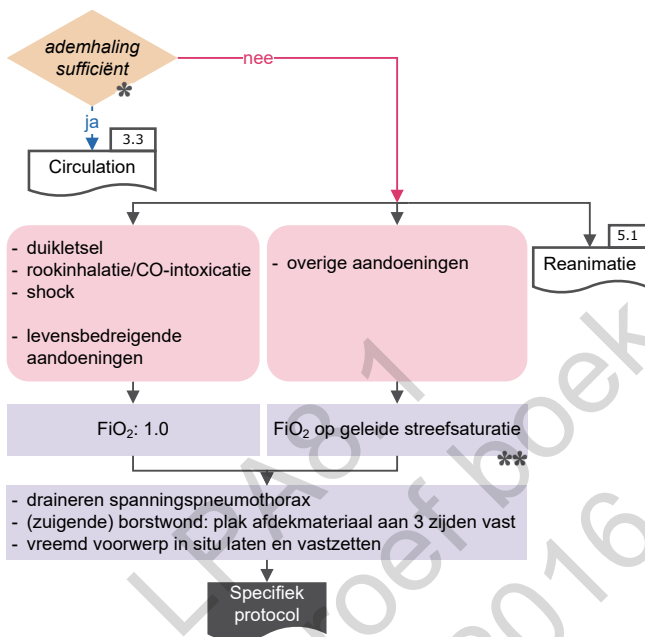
ademhaling sufficiënt
*

nee

ja

3.3
Circulation

- duikletsel
- rookinhalatie/CO-intoxicatie
- shock

- levensbedreigende aandoeningen

- overige aandoeningen

5.1
Reanimatie

$FiO_2$: 1.0

$FiO_2$ op geleide streefsaturatie
**

- draineren spanningspneumothorax
- (zuigende) borstwond: plak afdekmateriaal aan 3 zijden vast
- vreemd voorwerp in situ laten en vastzetten

Specifiek protocol

LPA8.1 Proefboek 2016